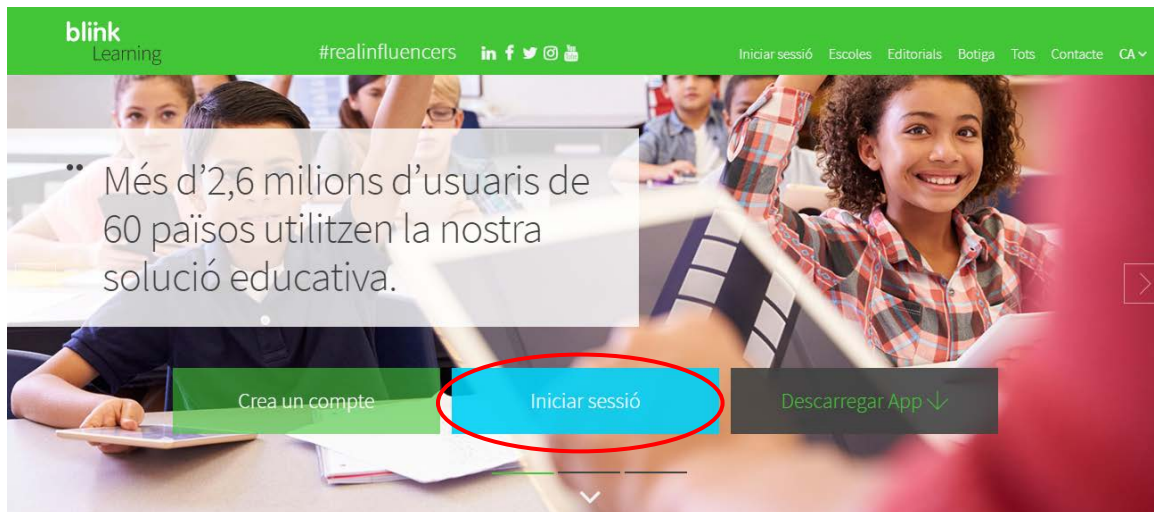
bliink Learning

#realinfluencers

Iniciar sessió Escoles Editorials Botiga Tots Contacte CA

Més d'2,6 milions d'usuaris de 60 països utilitzen la nostra solució educativa.

Crea un compte

Iniciar sessió

Descarregar App